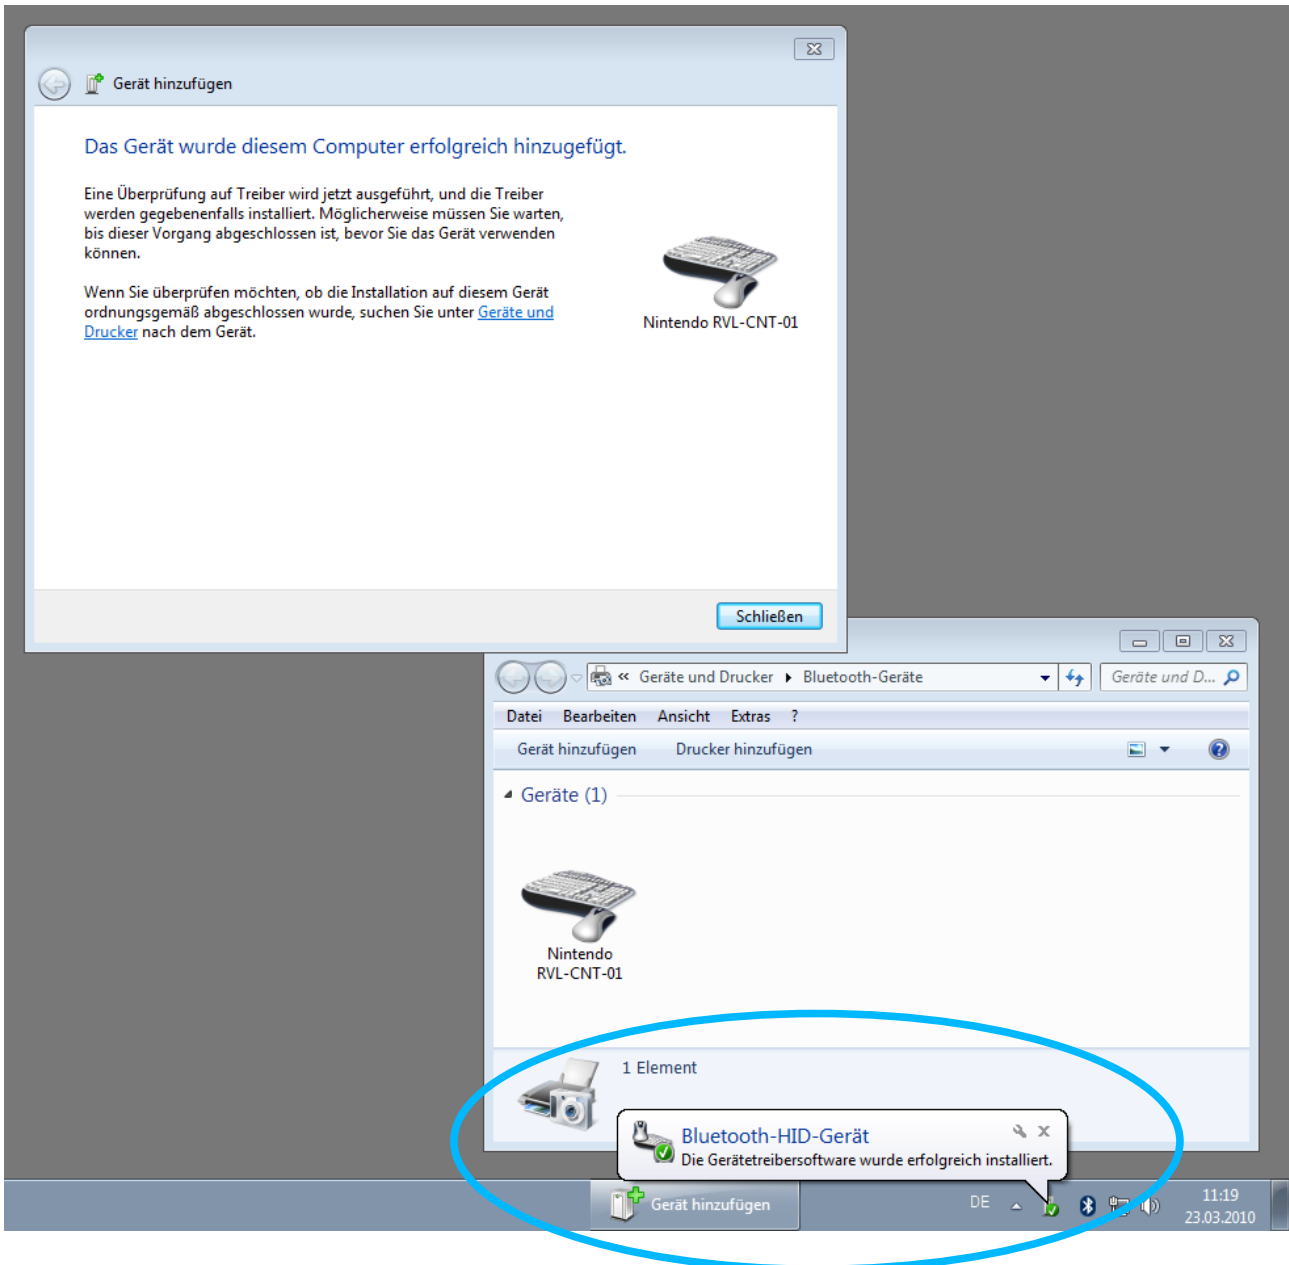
Gerät hinzufügen

Das Gerät wurde diesem Computer erfolgreich hinzugefügt.

Eine Überprüfung auf Treiber wird jetzt ausgeführt, und die Treiber werden gegebenenfalls installiert. Möglicherweise müssen Sie warten, bis dieser Vorgang abgeschlossen ist, bevor Sie das Gerät verwenden können.

Wenn Sie überprüfen möchten, ob die Installation auf diesem Gerät ordnungsgemäß abgeschlossen wurde, suchen Sie unter Geräte und Drucker nach dem Gerät.

Nintendo RVL-CNT-01

Schließen

« Geräte und Drucker ▸ Bluetooth-Geräte

Geräte und D...

Datei Bearbeiten Ansicht Extras ?

Gerät hinzufügen Drucker hinzufügen

Geräte (1)

Nintendo RVL-CNT-01

1 Element

Bluetooth-HID-Gerät
Die Gerätetreibersoftware wurde erfolgreich installiert.

Gerät hinzufügen

DE

11:19
23.03.2010